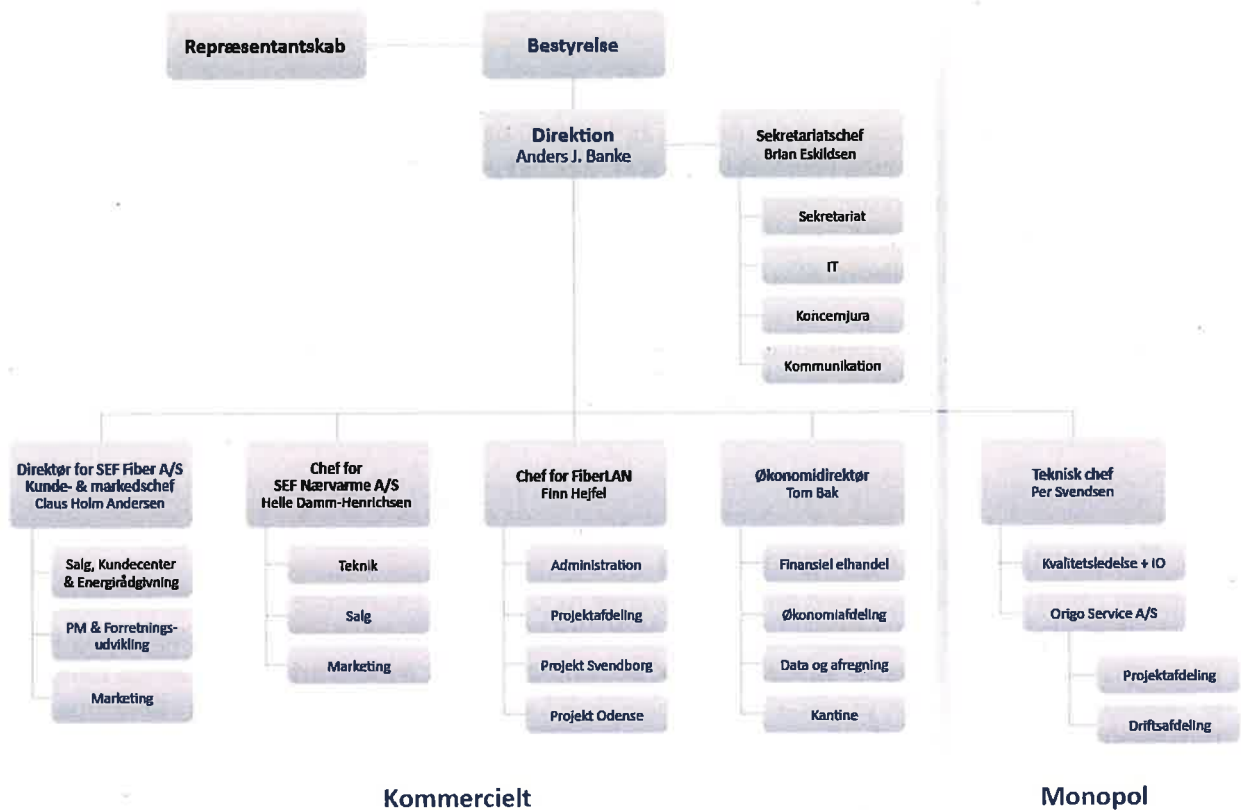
Repræsentantskab

Bestyrelse

Direktion
Anders J. Banke

Sekretariatschef
Brian Eskildsen

Sekretariat

IT

Koncernjura

Kommunikation

Direktør for SEF Fiber A/S
Kunde- & markedschef
Claus Holm Andersen

Salg, Kundecenter & Energirådgivning

PM & Forretningsudvikling

Marketing

Chef for
SEF Nærvarme A/S
Helle Damm-Henrichsen

Teknik

Salg

Marketing

Chef for FiberLAN
Finn Hejfel

Administration

Projektafdeling

Projekt Svendborg

Projekt Odense

Økonomidirektør
Tom Bak

Finansiel elhandel

Økonomiafdeling

Data og afregning

Kantine

Teknisk chef
Per Svendsen

Kvalitetsledelse + IO

Origo Service A/S

Projektafdeling

Driftsafdeling

Kommercielt

Monopol